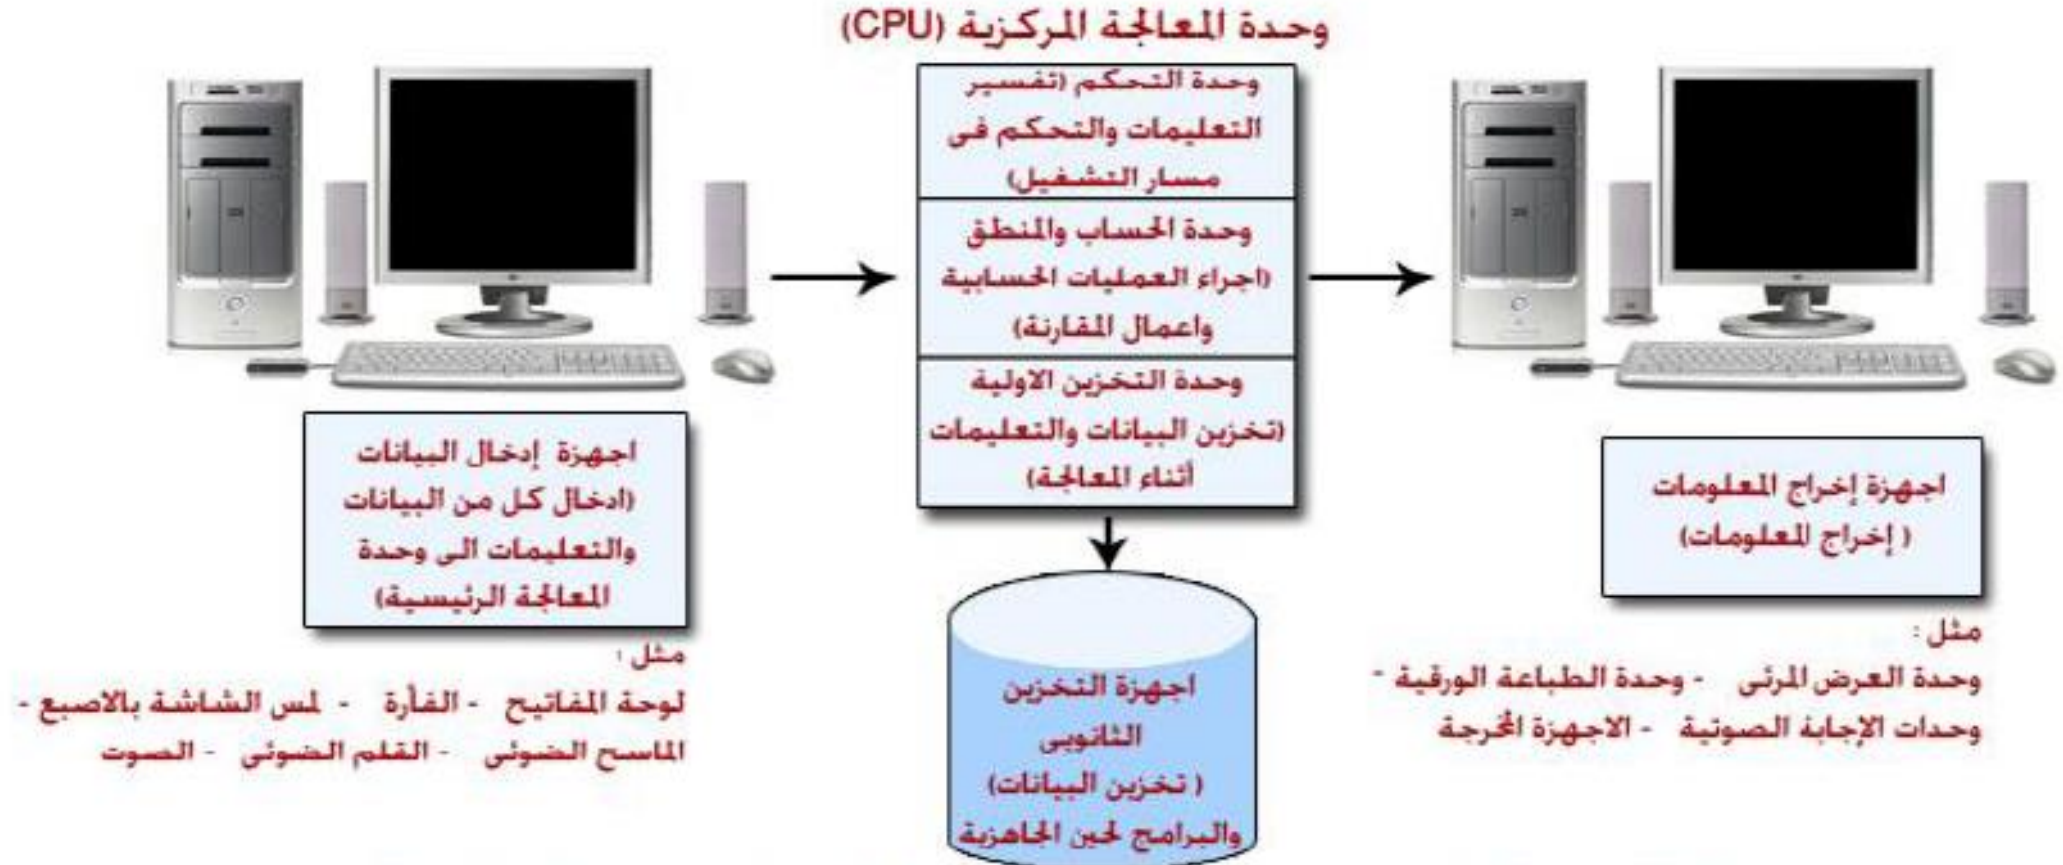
وحدة المعالجة المركزية (CPU)

وحدة التحكم (تفسير التعليمات والتحكم فى مسار التشغيل)

وحدة الحساب والمنطق (اجراء العمليات الحسابية واعمال المقارنة)

وحدة التخزين الاولية (تخزين البيانات والتعليمات أثناء المعالجة)

اجهزة إدخال البيانات (ادخال كل من البيانات والتعليمات الى وحدة المعالجة الرئيسية)

مثل :
لوحة المفاتيح - الفأرة - لمس الشاشة بالاصبع - الماسح الضوئى - القلم الضوئى - الصوت

اجهزة التخزين الثانوى ( تخزين البيانات والبرامج لحين الجاهزية

اجهزة إخراج المعلومات ( إخراج المعلومات)

مثل :
وحدة العرض المرئى - وحدة الطباعة الورقية - وحدات الإجابة الصوتية - الاجهزة المخرجة